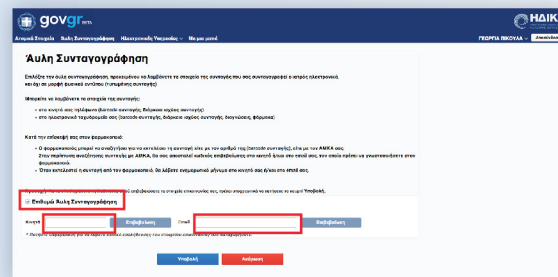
govgr beta

ΗΔΙΚ

Ατομικά Στοιχεία | Άυλη Συνταγογράφηση | Ηλεκτρονικές Υπηρεσίες | Με μια ματιά

ΓΕΩΡΓΙΑ ΠΙΚΟΥΛΑ

Άυλη Συνταγογράφηση

Επιλέξτε την άυλη συνταγογράφηση, προκειμένου να λαμβάνετε τα στοιχεία της συνταγής που σας συνταγογραφεί ο ιατρός ηλεκτρονικά, και όχι σε μορφή φυσικού εντύπου (τυπωμένης συνταγής)

Μπορείτε να λαμβάνετε τα στοιχεία της συνταγής:

στο κινητό σας τηλέφωνο (Barcode συνταγής, διάρκεια ισχύος συνταγής)

στο ηλεκτρονικό ταχυδρομείο σας (barcode συνταγής, διάρκεια ισχύος συνταγής, διαγνώσεις, φάρμακα)

Κατά την επίσκεψή σας στον φαρμακοποιό:

ο φαρμακοποιός μπορεί να αναζητήσει για να εκτελέσει τη συνταγή είτε με τον αριθμό της (barcode συνταγής), είτε με τον ΑΜΚΑ σας. Στην περίπτωση αναζήτησης συνταγής με ΑΜΚΑ, θα σας αποσταλεί κωδικός επιβεβαίωσης στο κινητό ή/και στο email σας, τον οποίο πρέπει να γνωστοποιήσετε στον φαρμακοποιό.

Όταν εκτελεστεί η συνταγή από τον φαρμακοποιό, θα λάβετε ενημερωτικό μήνυμα στο κινητό σας ή/και στο email σας.

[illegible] Υποβολή.

☑ Επιθυμώ Άυλη Συνταγογράφηση

Κινητό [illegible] Επιβεβαίωση Email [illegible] Επιβεβαίωση

* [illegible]

Υποβολή Ακύρωση